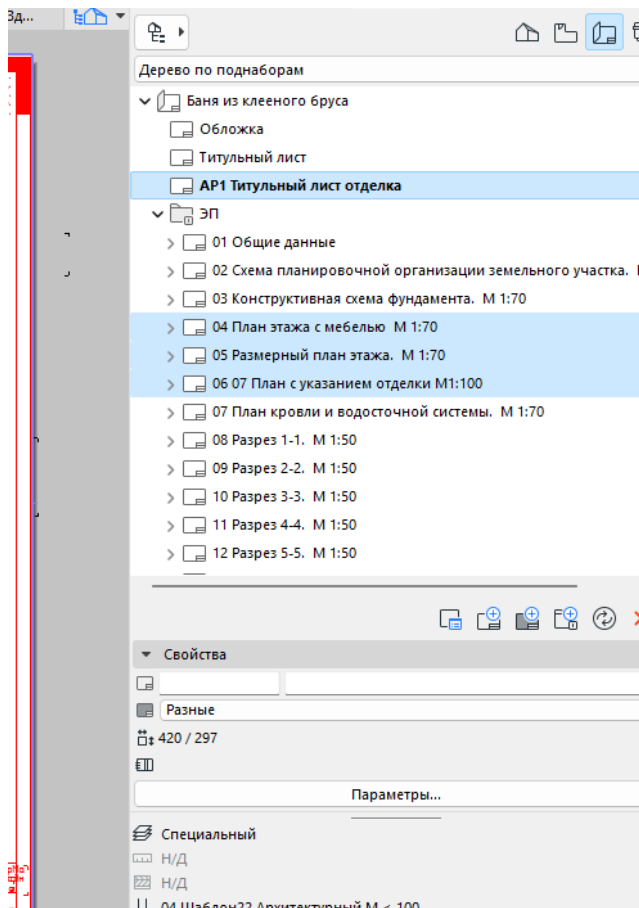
Зд...

Дерево по поднаборам

Баня из клееного бруса
Обложка
Титульный лист
АР1 Титульный лист отделка
ЭП
01 Общие данные
02 Схема планировочной организации земельного участка. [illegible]
03 Конструктивная схема фундамента. М 1:70
04 План этажа с мебелью М 1:70
05 Размерный план этажа. М 1:70
06 07 План с указанием отделки М1:100
07 План кровли и водосточной системы. М 1:70
08 Разрез 1-1. М 1:50
09 Разрез 2-2. М 1:50
10 Разрез 3-3. М 1:50
11 Разрез 4-4. М 1:50
12 Разрез 5-5. М 1:50

Свойства
Разные
420 / 297
Параметры...
Специальный
Н/Д
Н/Д
04 Шаблон22 Архитектурный М < 100